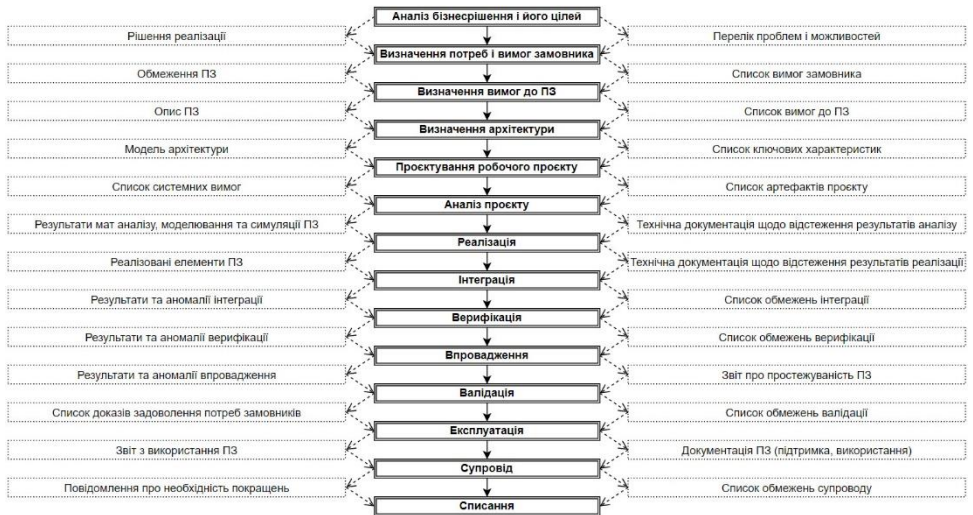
Аналіз бізнесрішення і його цілей

Рішення реалізації

Визначення потреб і вимог замовника

Перелік проблем і можливостей

Обмеження ПЗ

Визначення вимог до ПЗ

Список вимог замовника

Опис ПЗ

Визначення архітектури

Список вимог до ПЗ

Модель архітектури

Проєктування робочого проєкту

Список ключових характеристик

Список системних вимог

Аналіз проєкту

Список артефактів проєкту

Результати мат аналізу, моделювання та симуляції ПЗ

Реалізація

Технічна документація щодо відстеження результатів аналізу

Реалізовані елементи ПЗ

Інтеграція

Технічна документація щодо відстеження результатів реалізації

Результати та аномалії інтеграції

Верифікація

Список обмежень інтеграції

Результати та аномалії верифікації

Впровадження

Список обмежень верифікації

Результати та аномалії впровадження

Валідація

Звіт про простежуваність ПЗ

Список доказів задоволення потреб замовників

Експлуатація

Список обмежень валідації

Звіт з використання ПЗ

Супровід

Документація ПЗ (підтримка, використання)

Повідомлення про необхідність покращень

Списання

Список обмежень супроводу